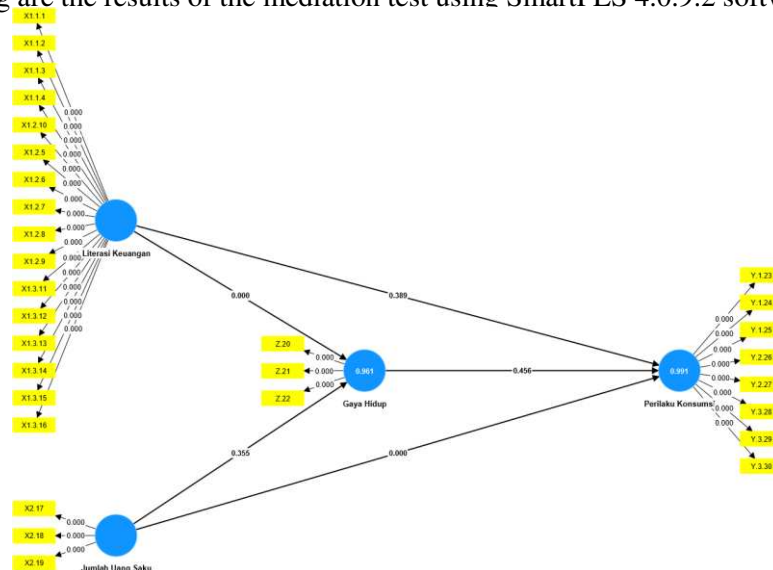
g are the results of the mediation test using SmartPLS 4.0.9.2 softw

X1.1.1
X1.1.2
X1.1.3
X1.1.4
X1.2.10
X1.2.5
X1.2.6
X1.2.7
X1.2.8
X1.2.9
X1.3.11
X1.3.12
X1.3.13
X1.3.14
X1.3.15
X1.3.16

0.000
0.000
0.000
0.000
0.000
0.000
0.000
0.000
0.000
0.000
0.000
0.000
0.000
0.000
0.000

Literasi Keuangan

0.000
0.389

Z.20
Z.21
Z.22
0.000
0.000
0.000
0.961
Gaya Hidup
0.456

0.991
Perilaku Konsumsi

Y.1.23
Y.1.24
Y.1.25
Y.2.26
Y.2.27
Y.3.28
Y.3.29
Y.3.30
0.000
0.000
0.000
0.000
0.000
0.000
0.000
0.000

0.355
0.000

X2.17
X2.18
X2.19
0.000
0.000
0.000
Jumlah Uang Saku